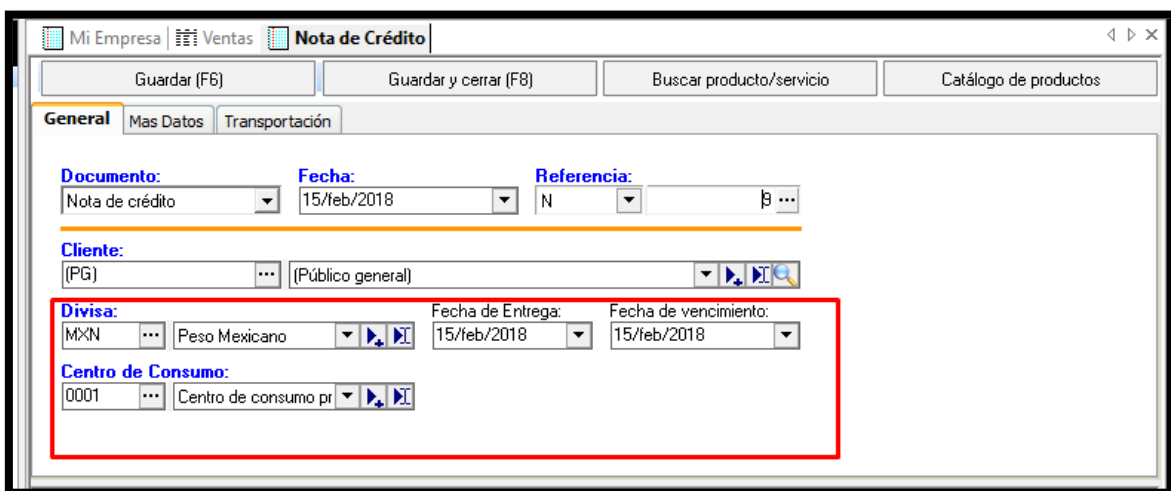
Mi Empresa | Ventas | Nota de Crédito

Guardar (F6)
Guardar y cerrar (F8)
Buscar producto/servicio
Catálogo de productos

General
Mas Datos
Transportación

Documento:
Nota de crédito
Fecha:
15/feb/2018
Referencia:
N
9

Cliente:
(PG)
(Público general)

Divisa:
MXN
Peso Mexicano
Fecha de Entrega:
15/feb/2018
Fecha de vencimiento:
15/feb/2018

Centro de Consumo:
0001
Centro de consumo pr